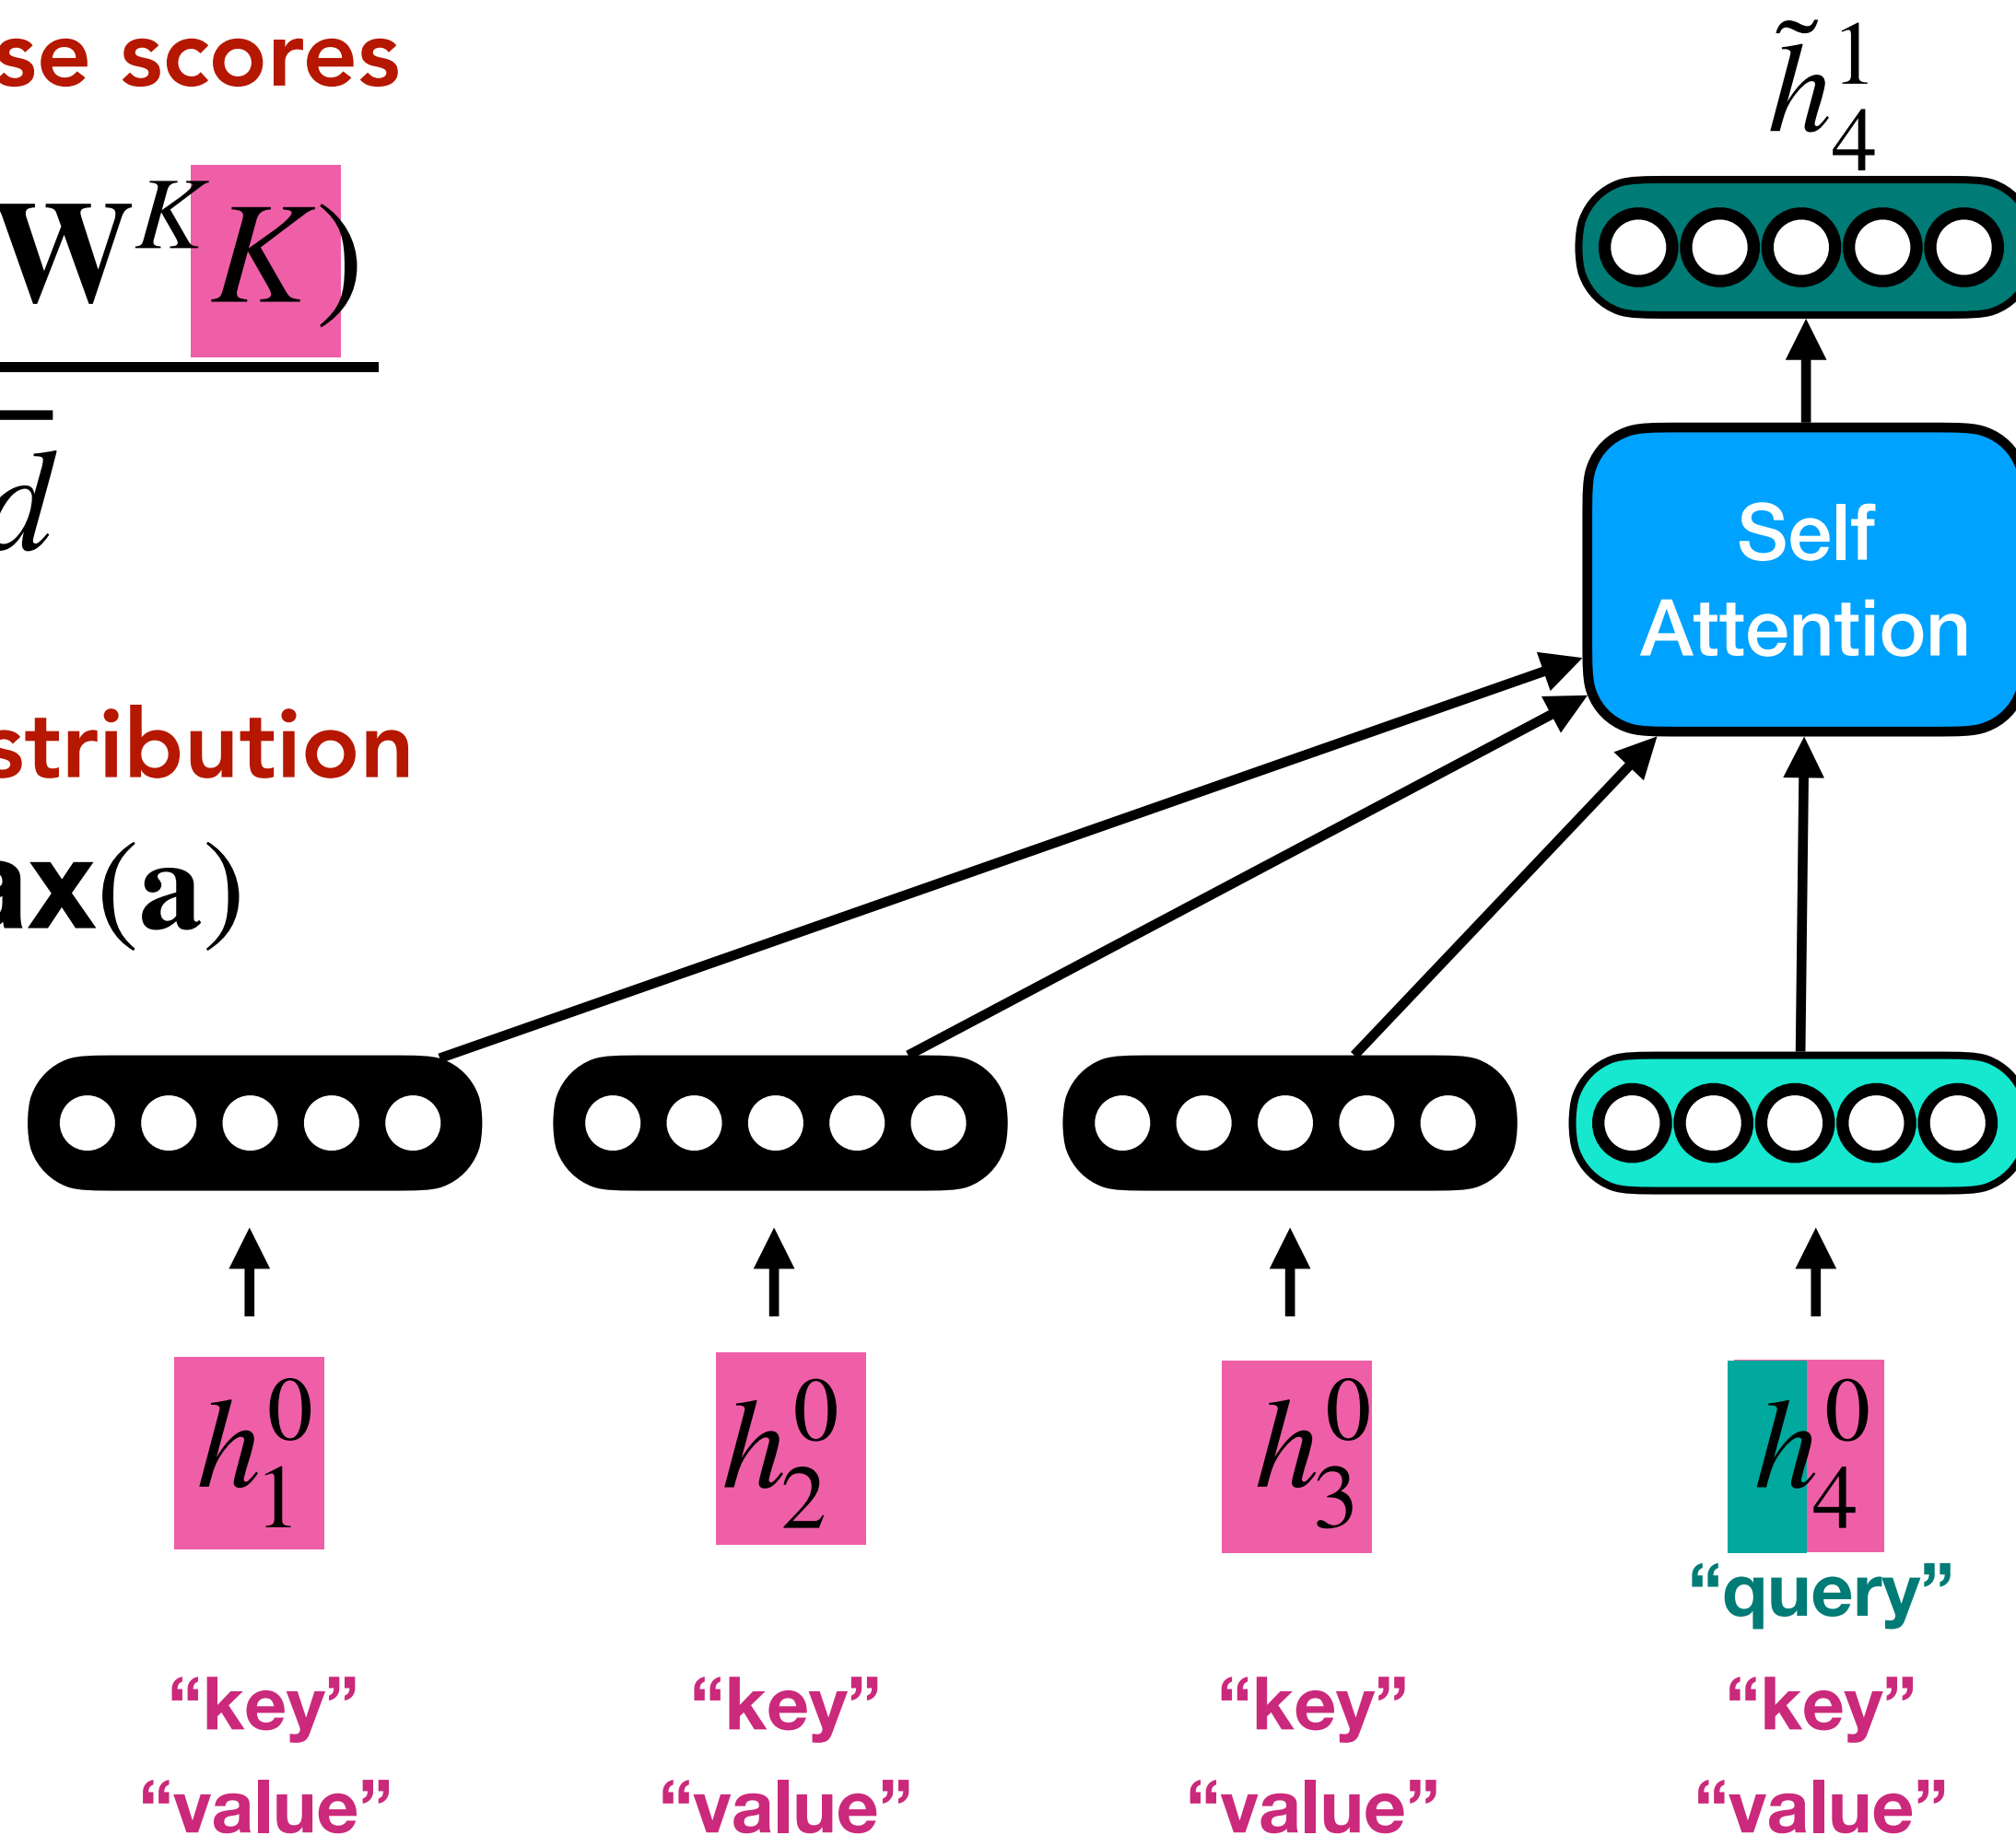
se scores

$\mathbf{W}^K K)$

$d$

stribution

$\mathbf{ax(a)}$

$\tilde{h}_4^1$

Self Attention

$h_1^0$

“key”

“value”

$h_2^0$

“key”

“value”

$h_3^0$

“key”

“value”

$h_4^0$

“query”

“key”

“value”